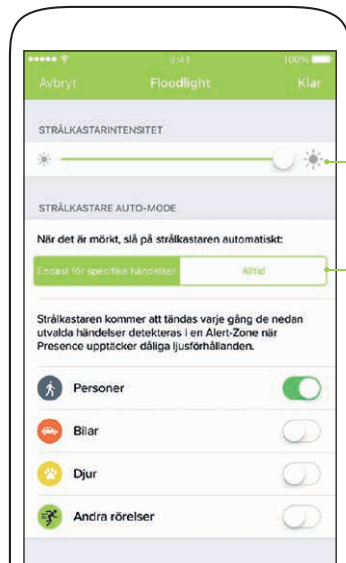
••••• 9:41 100%

Avbryt Floodlight Klar

STRÅLKASTARINTENSITET

STRÅLKASTARE AUTO-MODE

När det är mörkt, slå på strålkastaren automatiskt:

Endast för specifika händelser Alltid

Strålkastaren kommer att tändas varje gång de nedan utvalda händelser detekteras i en Alert-Zone när Presence upptäcker dåliga ljusförhållanden.

Personer

Bilar

Djur

Andra rörelser